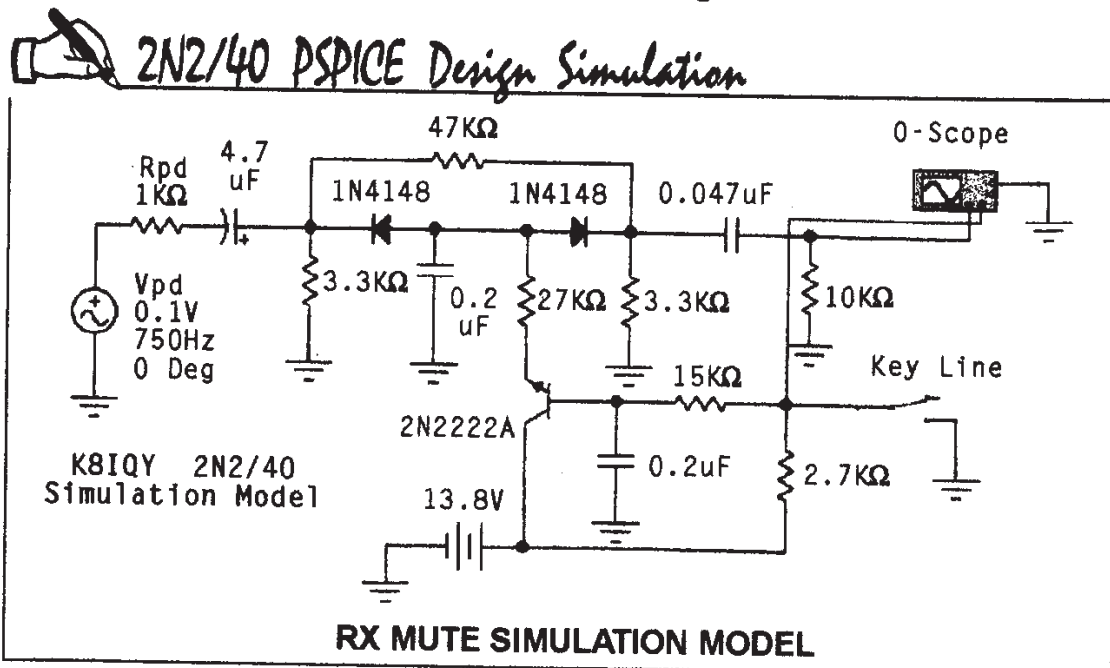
2N2/40 PSPICE Design Simulation

47KΩ

0-Scope

Rpd 1KΩ

4.7 uF

1N4148

1N4148

0.047uF

Vpd 0.1V 750Hz 0 Deg

3.3KΩ

0.2 uF

27KΩ

3.3KΩ

10KΩ

Key Line

15KΩ

2N2222A

K8IQY 2N2/40 Simulation Model

0.2uF

2.7KΩ

13.8V

RX MUTE SIMULATION MODEL